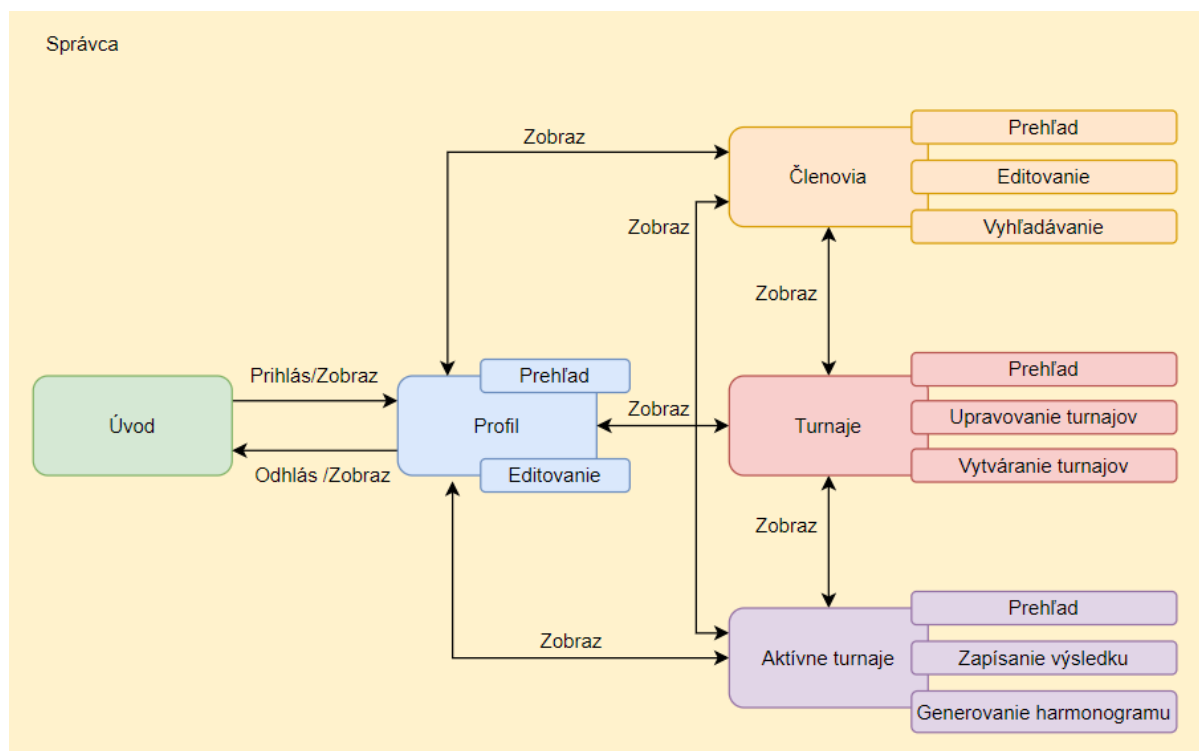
Správca

Zobraz

Členovia

Prehľad

Editovanie

Vyhľadávanie

Zobraz

Zobraz

Prihlás/Zobraz

Úvod

Odhlás /Zobraz

Prehľad

Profil

Editovanie

Zobraz

Turnaje

Prehľad

Upravovanie turnajov

Vytváranie turnajov

Zobraz

Zobraz

Aktívne turnaje

Prehľad

Zapísanie výsledku

Generovanie harmonogramu